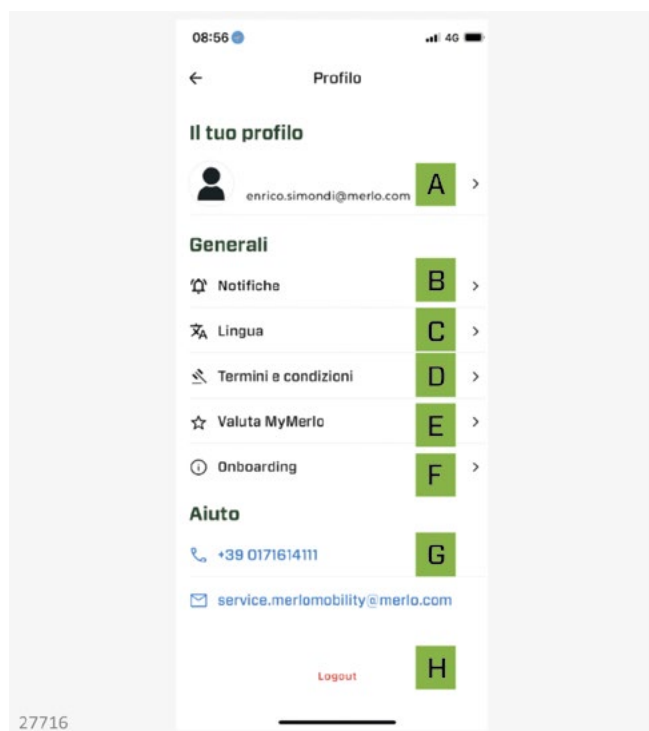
08:56 4G

Profilo

Il tuo profilo

enrico.simondi@merlo.com A

Generali

Notifiche B

Lingua C

Termini e condizioni D

Valuta MyMerlo E

Onboarding F

Aiuto

+39 0171614111 G

service.merlomobility@merlo.com

Logout H

27716